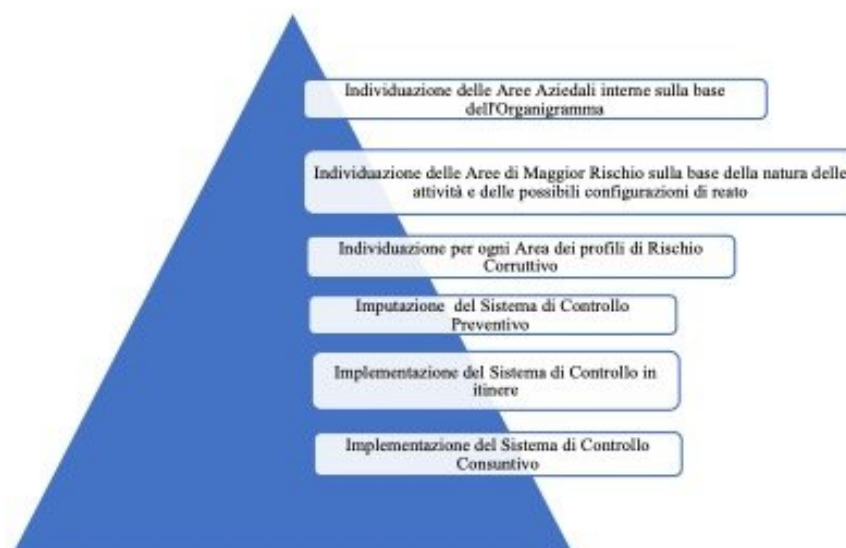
Individuazione delle Aree Aziedali interne sulla base dell'Organigramma

Individuazione delle Aree di Maggior Rischio sulla base della natura delle attività e delle possibili configurazioni di reato

Individuazione per ogni Area dei profili di Rischio Corruttivo

Imputazione del Sistema di Controllo Preventivo

Implementazione del Sistema di Controllo in itinere

Implementazione del Sistema di Controllo Consuntivo